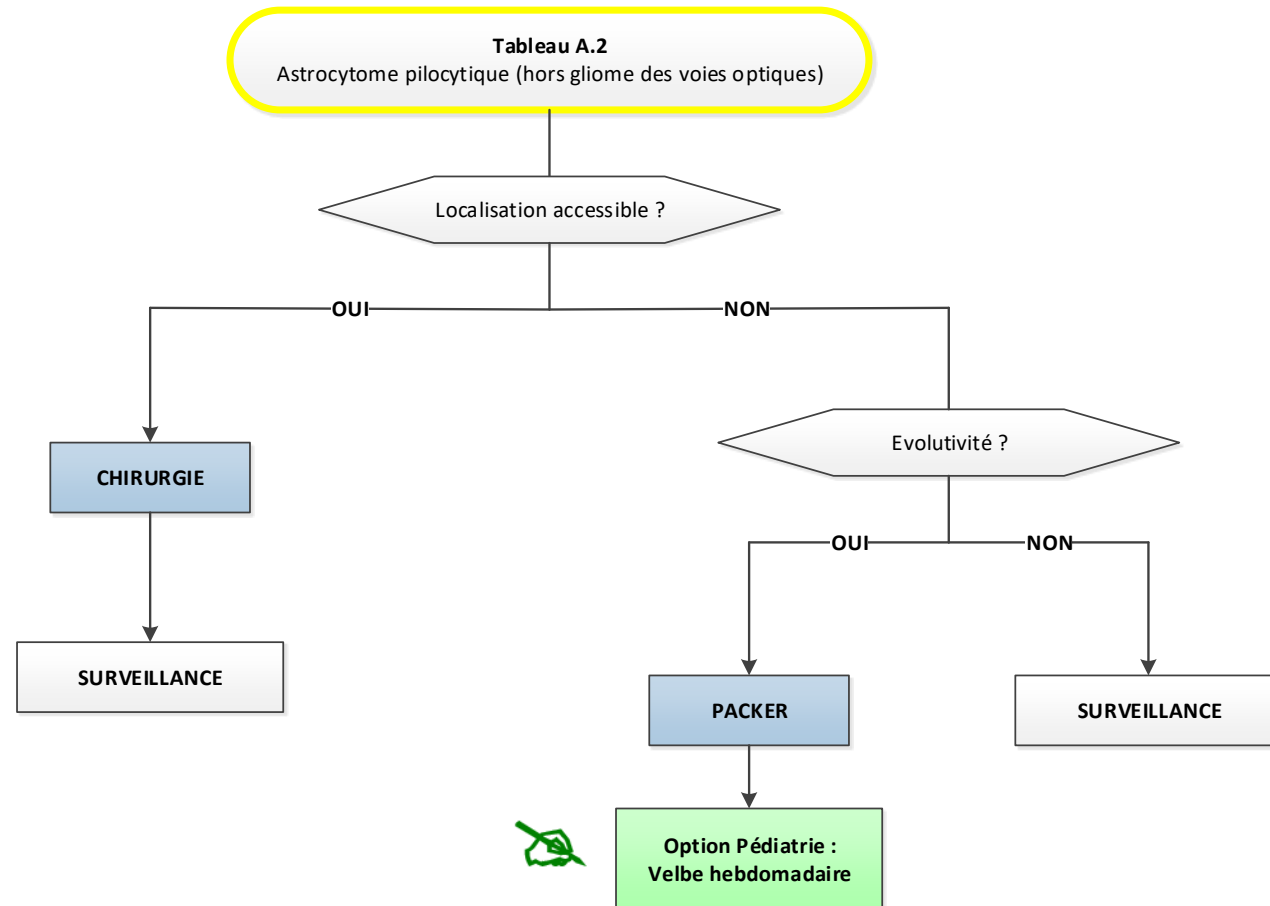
Tableau A.2
Astrocytome pilocytique (hors gliome des voies optiques)

Localisation accessible ?

OUI

NON

CHIRURGIE

SURVEILLANCE

Evolutivité ?

OUI

NON

PACKER

SURVEILLANCE

Option Pédiatrie : Velbe hebdomadaire